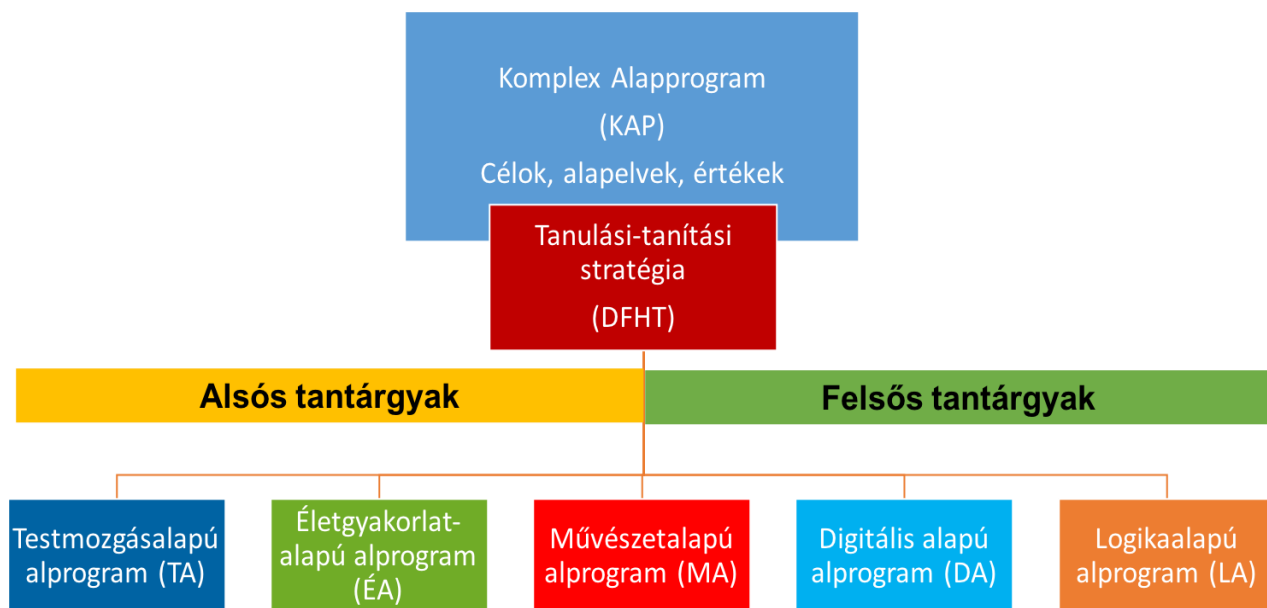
Komplex Alapprogram
(KAP)
Célok, alapelvek, értékek

Tanulási-tanítási stratégia
(DFHT)

Alsós tantárgyak

Felsős tantárgyak

Testmozgásalapú alprogram (TA)

Életgyakorlat-alapú alprogram (ÉA)

Művészetalapú alprogram (MA)

Digitális alapú alprogram (DA)

Logikaalapú alprogram (LA)